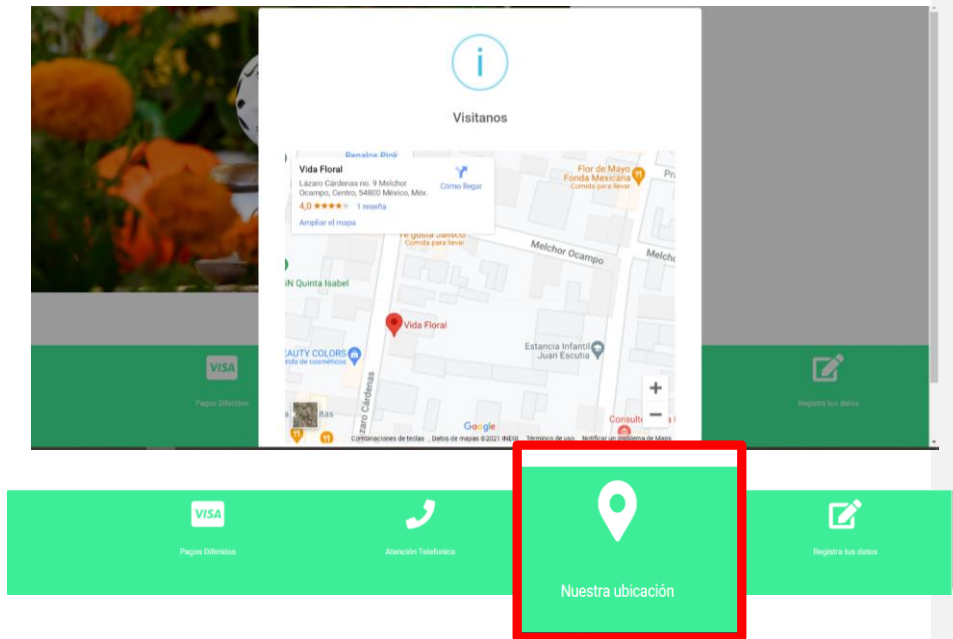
i

Visitanos

Regalos Pink

Vida Floral

Lázaro Cárdenas no. 9 Melchor Ocampo, Centro, 54800 México, Méx.

Cómo llegar

4,0 ★★★★ 1 reseña

Ampliar el mapa

Flor de Mayo Fonda Mexicana

Comida para llevar

Pr

Te gusta Clasico

Comida para llevar

Melchor Ocampo

Melch

N Quinta Isabel

Vida Floral

EAUTY COLORS

da de cosméticos

Estancia Infantil Juan Escutia

Lázaro Cárdenas

+

−

Google

Consulto

Combinaciones de teclas Datos de mapas ©2021 INEGI Términos de uso Notificar un problema de Maps

VISA

Pagos Diferidos

Registra tus datos

VISA

Pagos Diferidos

Atención Telefonica

Nuestra ubicación

Registra tus datos